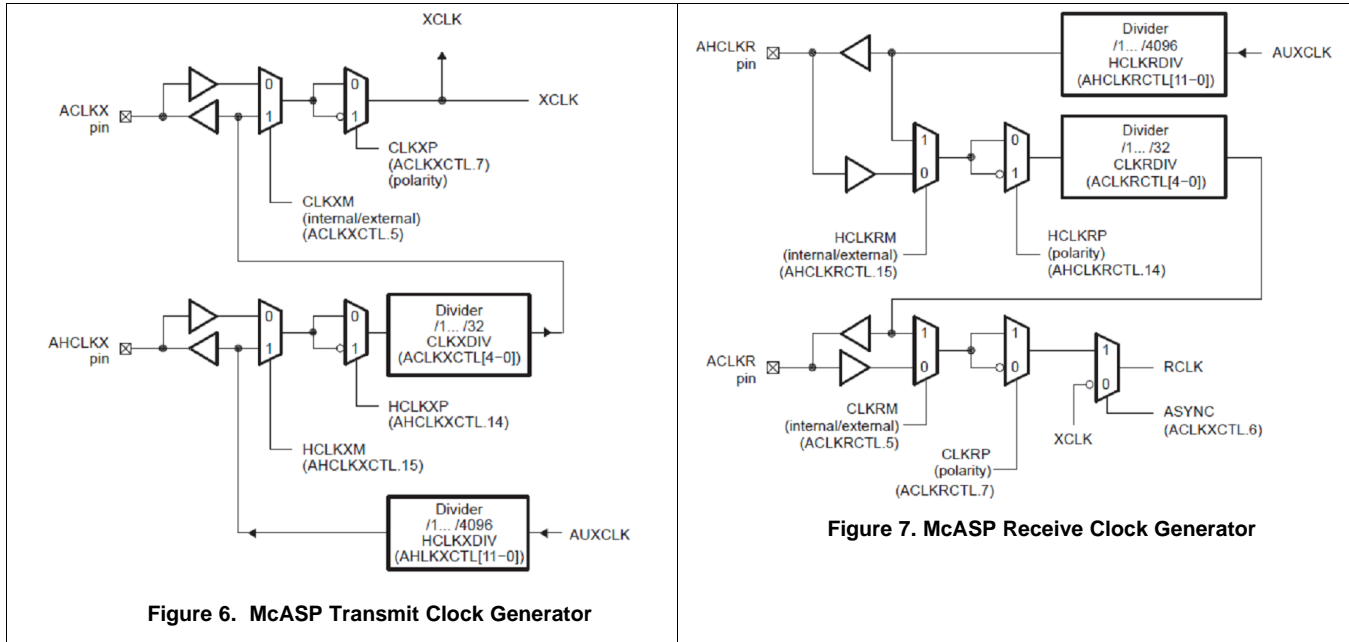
XCLK

ACLKX pin

0

1

0

1

XCLK

CLKXP (ACLKXCTL.7) (polarity)

CLKXM (internal/external) (ACLKXCTL.5)

AHCLKX pin

0

1

0

1

Divider /1... /32 CLKXDIV (ACLKXCTL[4−0])

HCLKXP (AHCLKXCTL.14)

HCLKXM (AHCLKXCTL.15)

Divider /1... /4096 HCLKXDIV (AHLKXCTL[11−0])

AUXCLK

Figure 6. McASP Transmit Clock Generator

AHCLKR pin

Divider /1... /4096 HCLKRDIV (AHCLKRCTL[11−0])

AUXCLK

1

0

0

1

Divider /1... /32 CLKRDIV (ACLKRCTL[4−0])

HCLKRM (internal/external) (AHCLKRCTL.15)

HCLKRP (polarity) (AHCLKRCTL.14)

ACLKR pin

1

0

1

0

1

0

RCLK

CLKRM (internal/external) (ACLKRCTL.5)

XCLK

ASYNC (ACLKXCTL.6)

CLKRP (polarity) (ACLKRCTL.7)

Figure 7. McASP Receive Clock Generator